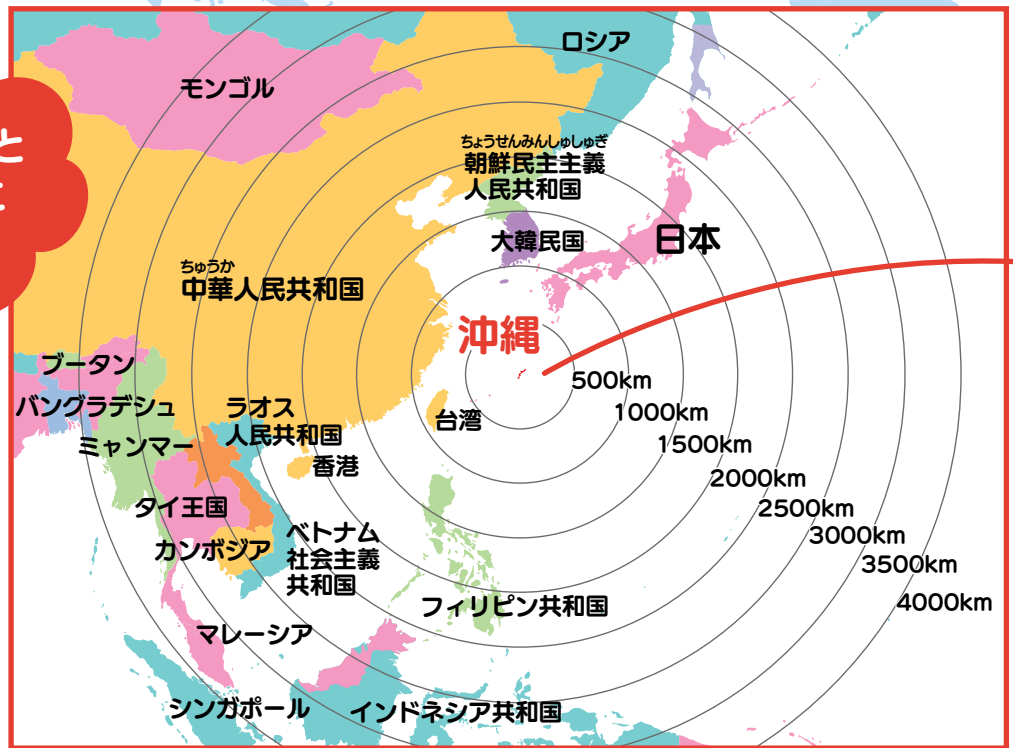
と

ロシア

モンゴル

ちょうせんみんしゅしゅぎ
朝鮮民主主義
人民共和国

大韓民国

日本

ちゅうか
中華人民共和国

沖縄

ブータン

バングラデシュ

ミャンマー

ラオス
人民共和国

台湾

香港

タイ王国

カンボジア

ベトナム
社会主義
共和国

フィリピン共和国

マレーシア

シンガポール

インドネシア共和国

500km
1000km
1500km
2000km
2500km
3000km
3500km
4000km